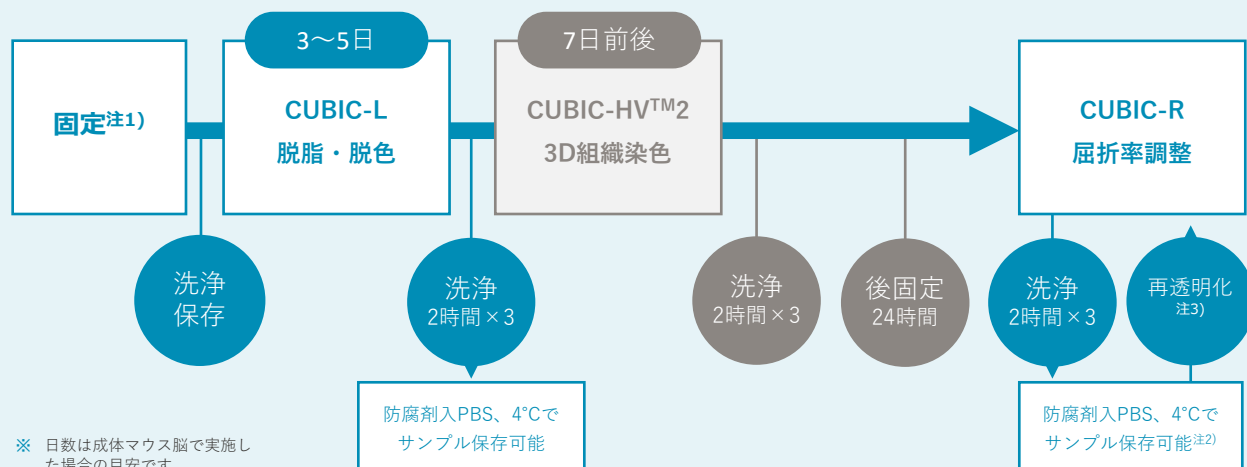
3〜5日

7日前後

固定$^{注1)}$

CUBIC-L
脱脂・脱色

CUBIC-HV$^{TM}$2
3D組織染色

CUBIC-R
屈折率調整

洗浄
保存

洗浄
2時間×3

洗浄
2時間×3

後固定
24時間

洗浄
2時間×3

再透明化
注3)

防腐剤入PBS、4°Cで
サンプル保存可能

防腐剤入PBS、4°Cで
サンプル保存可能$^{注2)}$

※ 日数は成体マウス脳で実施し
た場合の目安です。